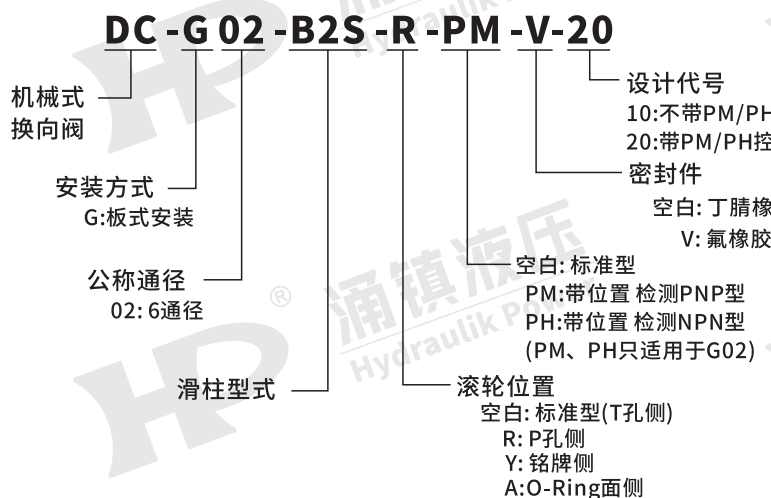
DC-G02-B2S-R-PM-V-20

机械式
换向阀

安装方式
G:板式安装

公称通径
02: 6通径

滑柱型式

设计代号
10:不带PM/PH
20:带PM/PH控

密封件
空白: 丁腈橡
V: 氟橡胶

空白: 标准型
PM:带位置 检测PNP型
PH:带位置 检测NPN型
(PM、PH只适用于G02)

滚轮位置
空白: 标准型(T孔侧)
R: P孔侧
Y: 铭牌侧
A:O-Ring面侧

®
涌镇液压
Hydraulik P